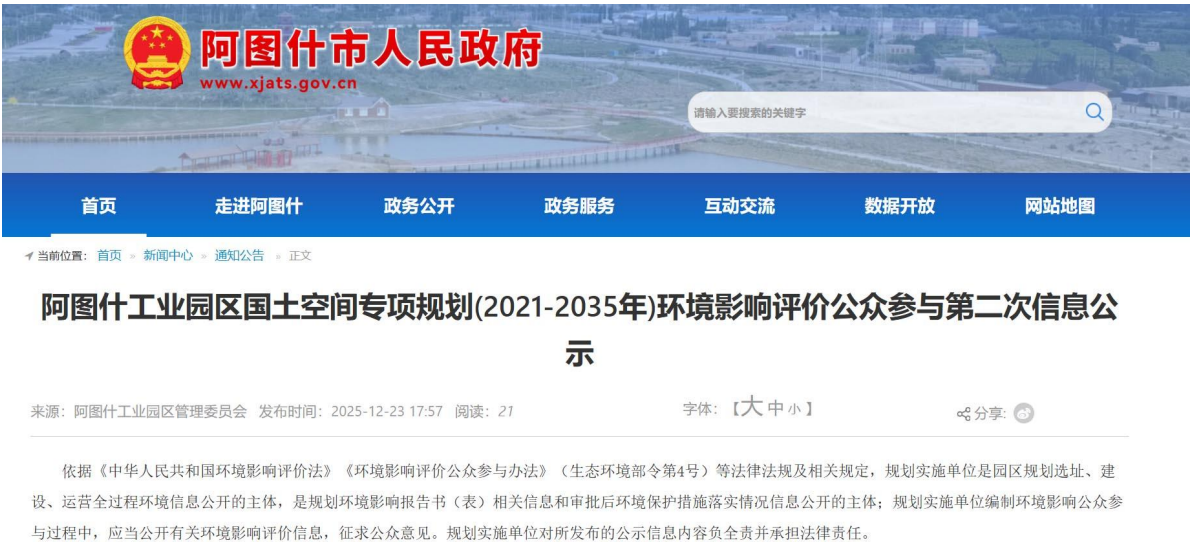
阿图什市人民政府
www.xjats.gov.cn

请输入要搜索的关键字

首页 走进阿图什 政务公开 政务服务 互动交流 数据开放 网站地图

当前位置： 首页 » 新闻中心 » 通知公告 » 正文

阿图什工业园区国土空间专项规划(2021-2035年)环境影响评价公众参与第二次信息公示

来源：阿图什工业园区管理委员会 发布时间：2025-12-23 17:57 阅读：21

字体：【大 中 小】

分享：

依据《中华人民共和国环境影响评价法》《环境影响评价公众参与办法》（生态环境部令第4号）等法律法规及相关规定，规划实施单位是园区规划选址、建设、运营全过程环境信息公开的主体，是规划环境影响报告书（表）相关信息和审批后环境保护措施落实情况信息公开的主体；规划实施单位编制环境影响公众参与过程中，应当公开有关环境影响评价信息，征求公众意见。规划实施单位对所发布的公示信息内容负全责并承担法律责任。